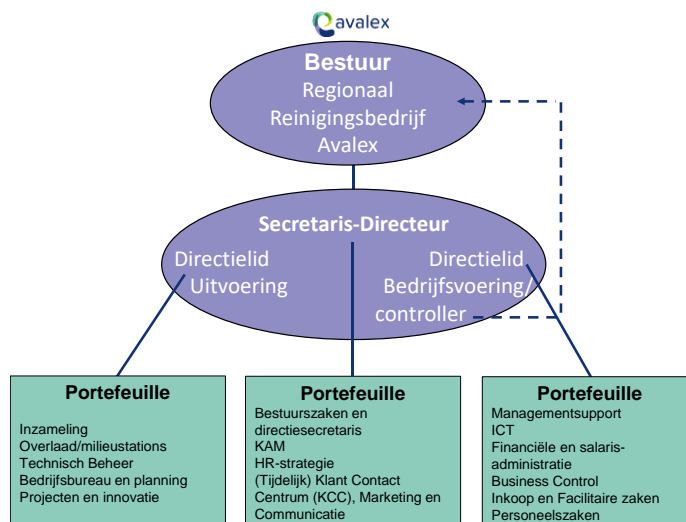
avalex

Bestuur
Regionaal
Reinigingsbedrijf
Avalex

Secretaris-Directeur

Directielid
Uitvoering

Directielid
Bedrijfsvoering/
controller

Portefeuille

Inzameling
Overlaad/milieustations
Technisch Beheer
Bedrijfsbureau en planning
Projecten en innovatie

Portefeuille

Bestuurszaken en directiesecretaris
KAM
HR-strategie
(Tijdelijk) Klant Contact Centrum (KCC), Marketing en Communicatie

Portefeuille

Managementsupport
ICT
Financiële en salarisadministratie
Business Control
Inkoop en Facilitaire zaken
Personeelszaken